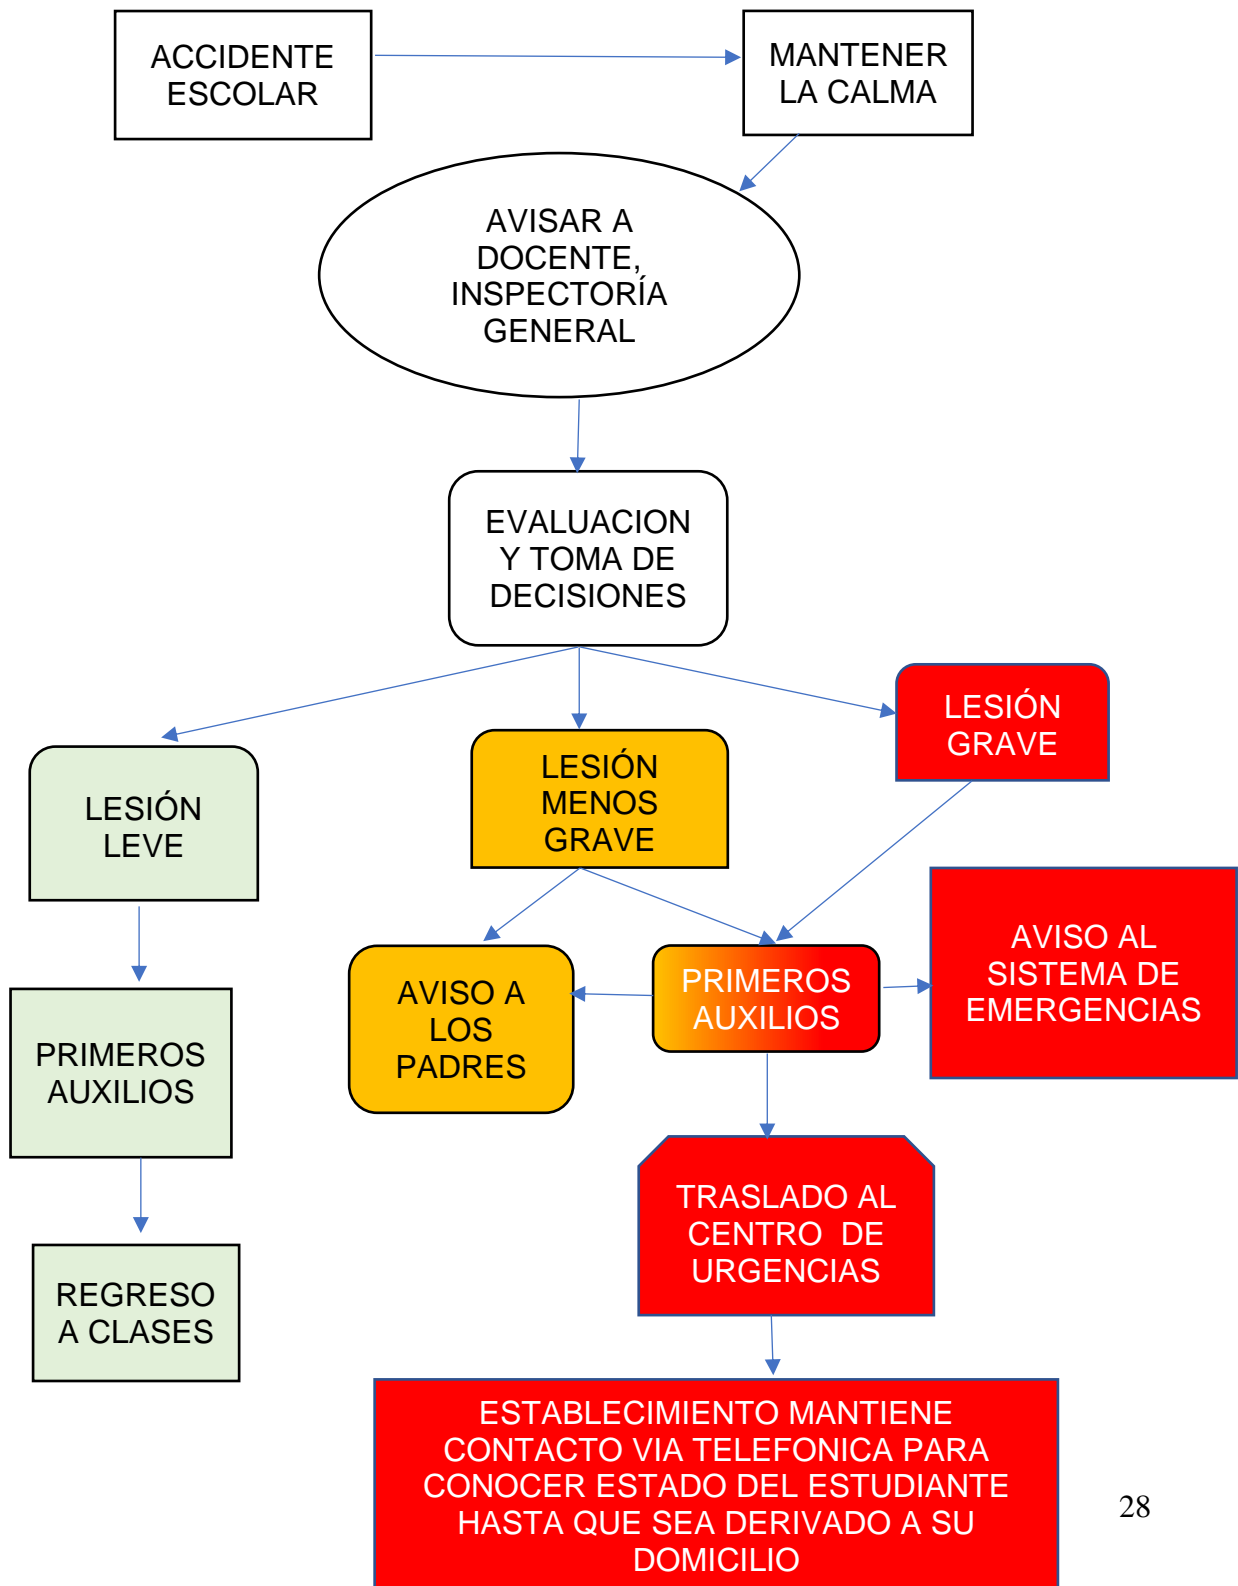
ACCIDENTE ESCOLAR

MANTENER LA CALMA

AVISAR A DOCENTE, INSPECTORÍA GENERAL

EVALUACION Y TOMA DE DECISIONES

LESIÓN LEVE

LESIÓN MENOS GRAVE

LESIÓN GRAVE

PRIMEROS AUXILIOS

REGRESO A CLASES

AVISO A LOS PADRES

PRIMEROS AUXILIOS

AVISO AL SISTEMA DE EMERGENCIAS

TRASLADO AL CENTRO DE URGENCIAS

ESTABLECIMIENTO MANTIENE CONTACTO VIA TELEFONICA PARA CONOCER ESTADO DEL ESTUDIANTE HASTA QUE SEA DERIVADO A SU DOMICILIO

28